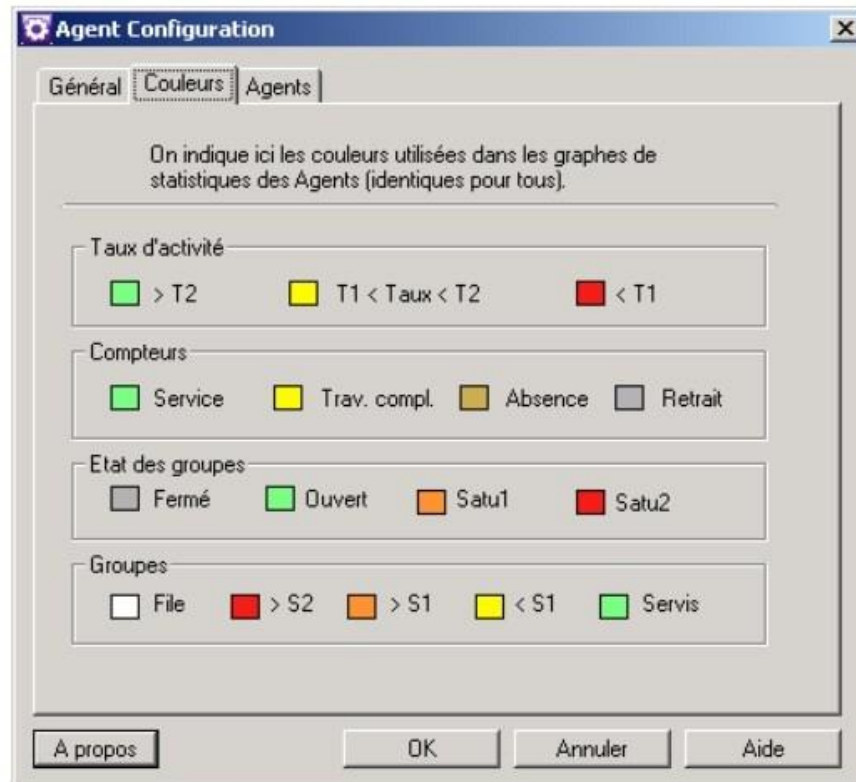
Agent Configuration

Général Couleurs Agents

On indique ici les couleurs utilisées dans les graphes de statistiques des Agents (identiques pour tous).

Taux d'activité

> T2 T1 < Taux < T2 < T1

Compteurs

Service Trav. compl. Absence Retrait

Etat des groupes

Fermé Ouvert Satu1 Satu2

Groupes

File > S2 > S1 < S1 Servis

A propos OK Annuler Aide